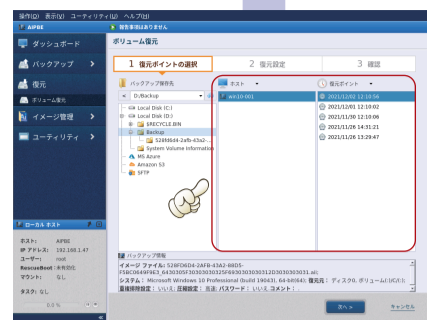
操作(O) 表示(V) ユーティリティ(U) ヘルプ(H)

AIPBE

緊急車両はありません

ダッシュボード

バックアップ

復元

ボリューム復元

イメージ管理

ユーティリティ

ボリューム復元

1 復元ポイントの選択

2 復元設定

3 確認

バックアップ保存先

D:/Backup

Local Disk (C:)

Local Disk (D:)

$RECYCLE.BIN

Backup

528f6bd4-2afb-43a2-

System Volume Information

MS Azure

Amazon S3

SFTP

ホスト

win10-001

復元ポイント

2021/12/02 12:10:56

2021/12/01 12:10:02

2021/11/30 12:10:09

2021/11/26 14:31:21

2021/11/26 13:29:47

ローカル ホスト

ホスト: AIPBE

IP アドレス: 192.168.1.47

ユーザー: root

RescueBoot: 未有効化

マウント: なし

タスク: なし

0.0 %

バックアップ情報

イメージファイル: 528F06D4-2AFB-43A2-88D5-F5BC0049F963_6430305F30303030325F69303030303031_2D30303030031.aii;

システム: Microsoft Windows 10 Professional Build (19043), 64-bit(64); 復元先: ディスク0, ボリューム(1)(C)(ボ

直接接続設定: いいえ; 圧縮設定: 高速; パスワード: いいえ; コメント:

次へ >

キャンセル